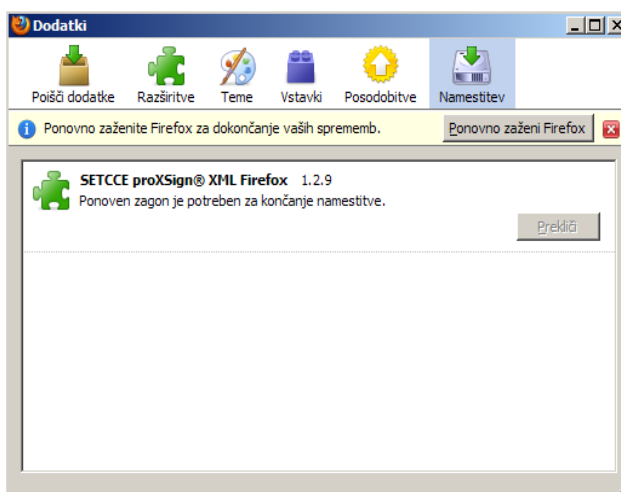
Dodatki

Poišči dodatke
Razširitve
Teme
Vstavki
Posodobitve
Namestitev

Ponovno zaženite Firefox za dokončanje vaših sprememb.
Ponovno zaženi Firefox

SETCCE proXSign® XML Firefox 1.2.9
Ponoven zagon je potreben za končanje namestitve.
Prekliči